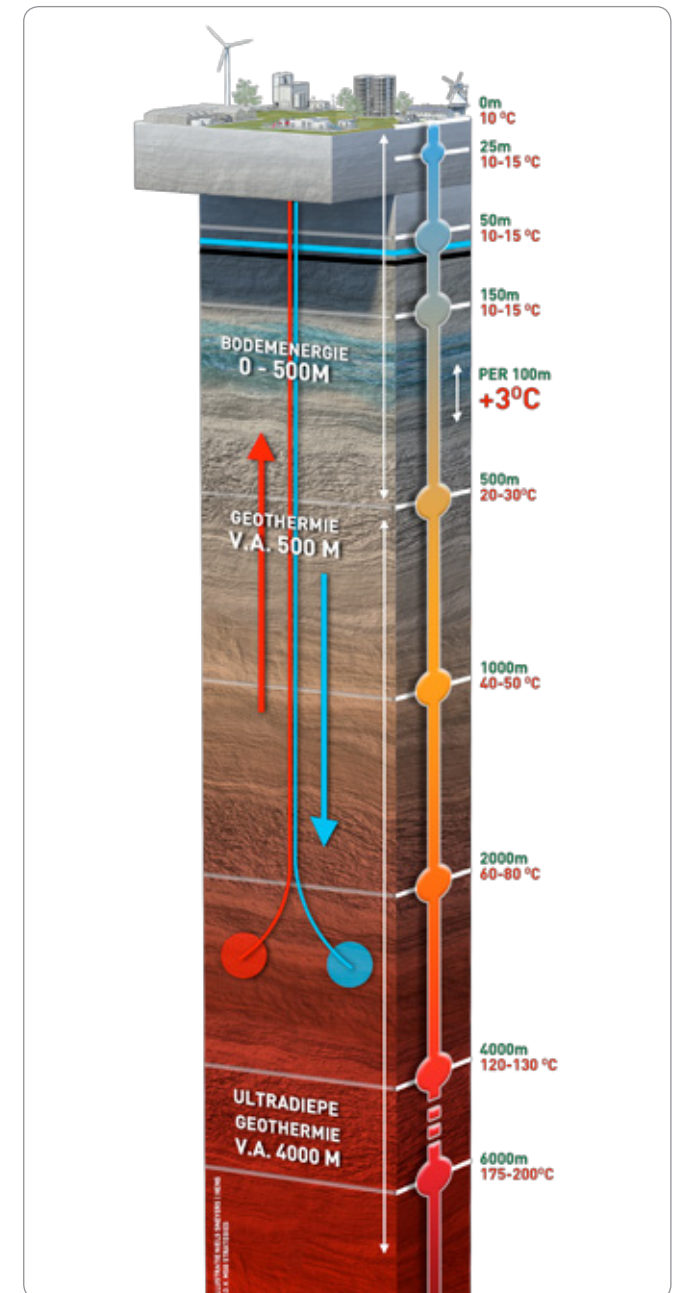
0m
10 ºC

25m
10-15 ºC

50m
10-15 ºC

150m
10-15 ºC

BODEMENERGIE
0 - 500M

PER 100m
+3ºC

500m
20-30ºC

GEOTHERMIE
V.A. 500 M

1000m
40-50 ºC

2000m
60-80 ºC

4000m
120-130 ºC

ULTRADIEPE
GEOTHERMIE
V.A. 4000 M

6000m
175-200ºC

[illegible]